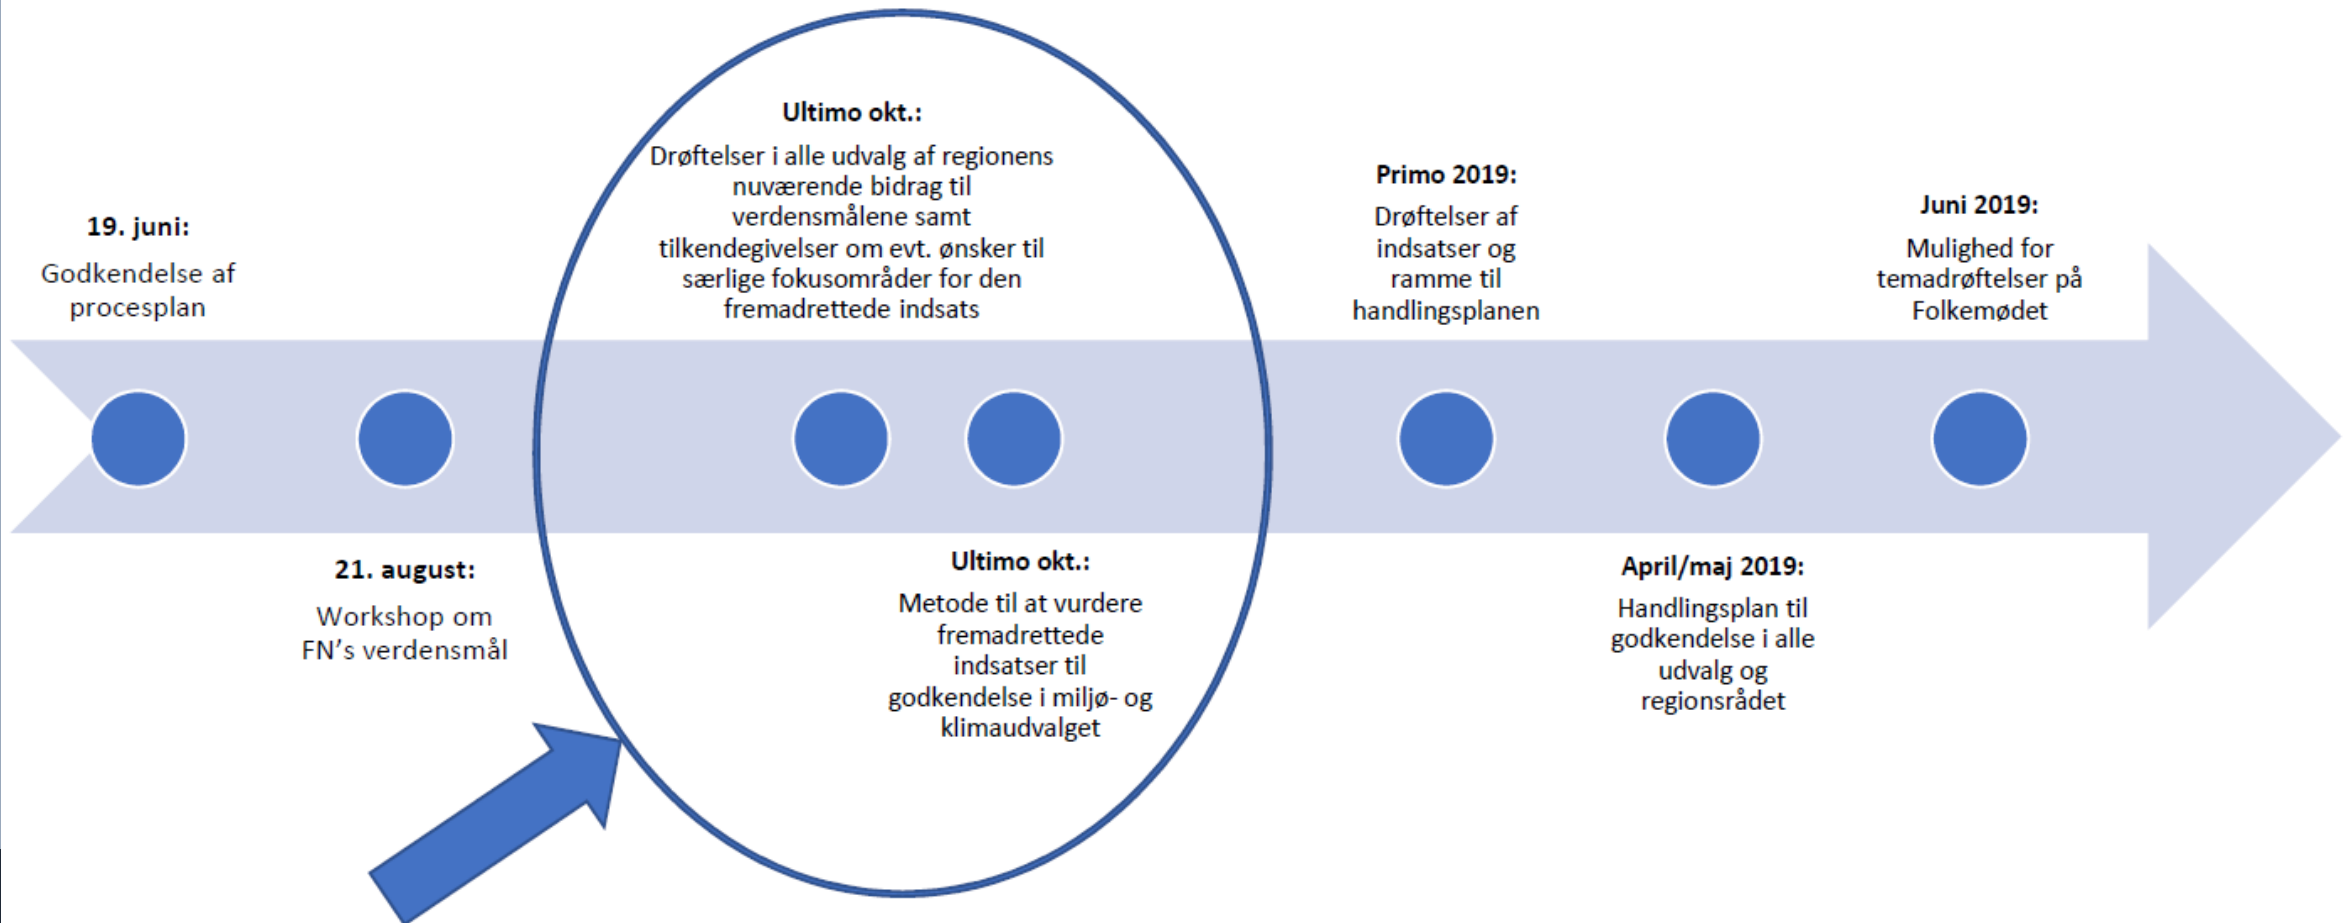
19. juni:
Godkendelse af procesplan

21. august:
Workshop om FN's verdensmål

Ultimo okt.:
Drøftelser i alle udvalg af regionens nuværende bidrag til verdensmålene samt tilkendegivelser om evt. ønsker til særlige fokusområder for den fremadrettede indsats

Ultimo okt.:
Metode til at vurdere fremadrettede indsatser til godkendelse i miljø- og klimaudvalget

Primo 2019:
Drøftelser af indsatser og ramme til handlingsplanen

April/maj 2019:
Handlingsplan til godkendelse i alle udvalg og regionsrådet

Juni 2019:
Mulighed for temadrøftelser på Folkemødet